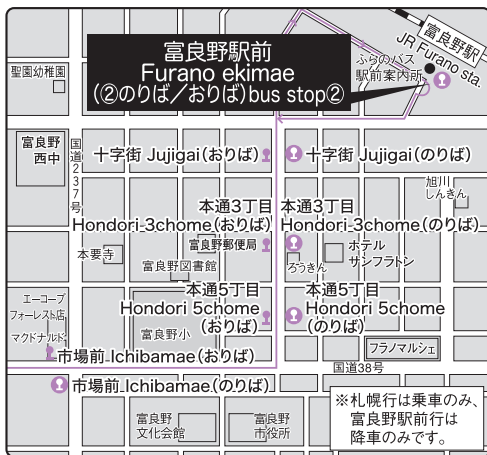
富良野駅前
Furano ekimae
(②のりば／おりば)bus stop②

富良野駅
JR Furano sta.
ふらのバス
駅前案内所

聖園幼稚園

富良野西中
国道237号

十字街 Jujigai(おりば)
十字街 Jujigai(のりば)

旭川しんきん

本通3丁目
Hondori-3chome(おりば)
本通3丁目
Hondori-3chome(のりば)

本要寺
富良野郵便局
ろうきん
ホテルサンフラトン
富良野図書館

エーコープフォーレスト店
マクドナルド

本通5丁目
Hondori 5chome
(おりば)
本通5丁目
Hondori 5chome
(のりば)
富良野小

市場前 Ichibamae(おりば)
フラノマルシェ
国道38号
市場前 Ichibamae(のりば)

富良野文化会館
富良野市役所

※札幌行は乗車のみ、富良野駅前行は降車のみです。